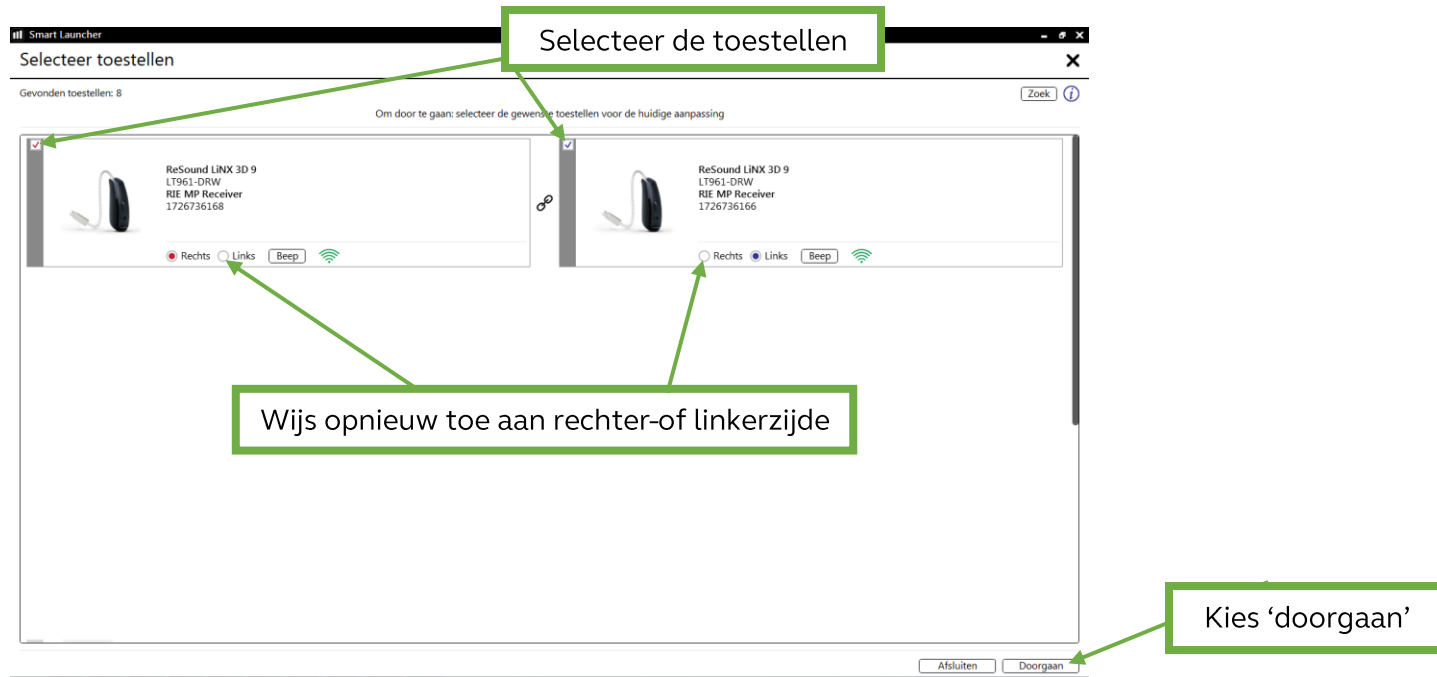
Smart Launcher

Selecteer toestellen

Selecteer de toestellen

Gevonden toestellen: 8

Zoek

Om door te gaan: selecteer de gewenste toestellen voor de huidige aanpassing

ReSound LiNX 3D 9
LT961-DRW
RIE MP Receiver
1726736168

Rechts Links Beep

ReSound LiNX 3D 9
LT961-DRW
RIE MP Receiver
1726736166

Rechts Links Beep

Wijs opnieuw toe aan rechter-of linkerzijde

Kies ‘doorgaan’

Afsluiten Doorgaan